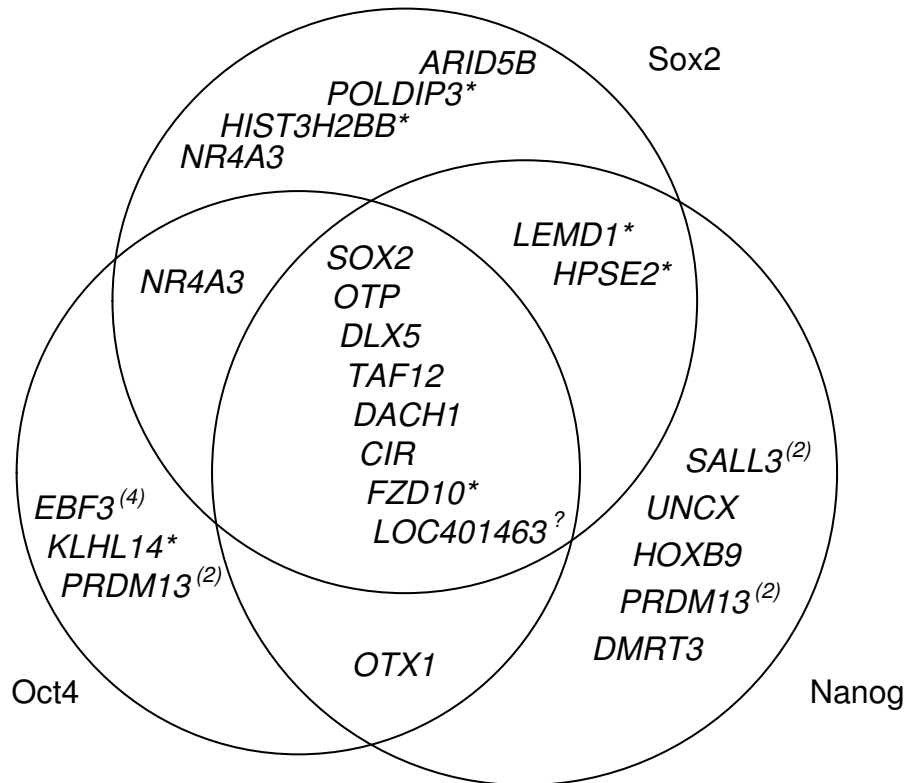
Sox2

ARID5B
POLDIP3*
HIST3H2BB*
NR4A3

NR4A3

SOX2
OTP
DLX5
TAF12
DACH1
CIR
FZD10*
LOC401463$^{?}$

LEMD1*
HPSE2*

EBF3$^{(4)}$
KLHL14*
PRDM13$^{(2)}$

SALL3$^{(2)}$
UNCX
HOXB9
PRDM13$^{(2)}$
DMRT3

OTX1

Oct4

Nanog